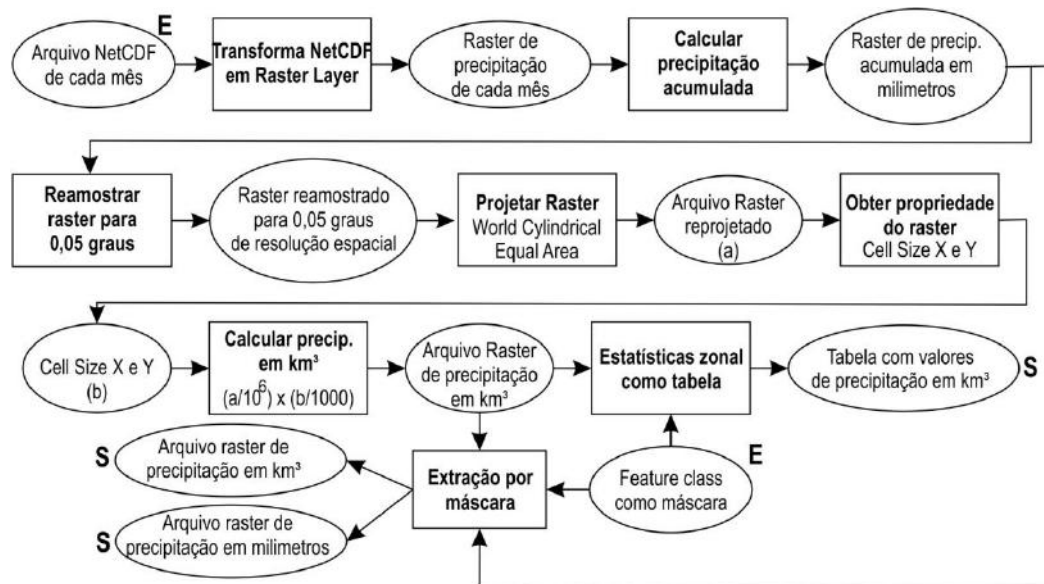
E

Arquivo NetCDF de cada mês

Transforma NetCDF em Raster Layer

Raster de precipitação de cada mês

Calcular precipitação acumulada

Raster de precip. acumulada em milimetros

Reamostrar raster para 0,05 graus

Raster reamostrado para 0,05 graus de resolução espacial

Projetar Raster World Cylindrical Equal Area

Arquivo Raster reprojetado (a)

Obter propriedade do raster Cell Size X e Y

Cell Size X e Y (b)

Calcular precip. em km³ $(a/10^6) \times (b/1000)$

Arquivo Raster de precipitação em km³

Estatísticas zonal como tabela

Tabela com valores de precipitação em km³

S

S

Arquivo raster de precipitação em km³

Extração por máscara

Feature class como máscara

E

S

Arquivo raster de precipitação em milimetros